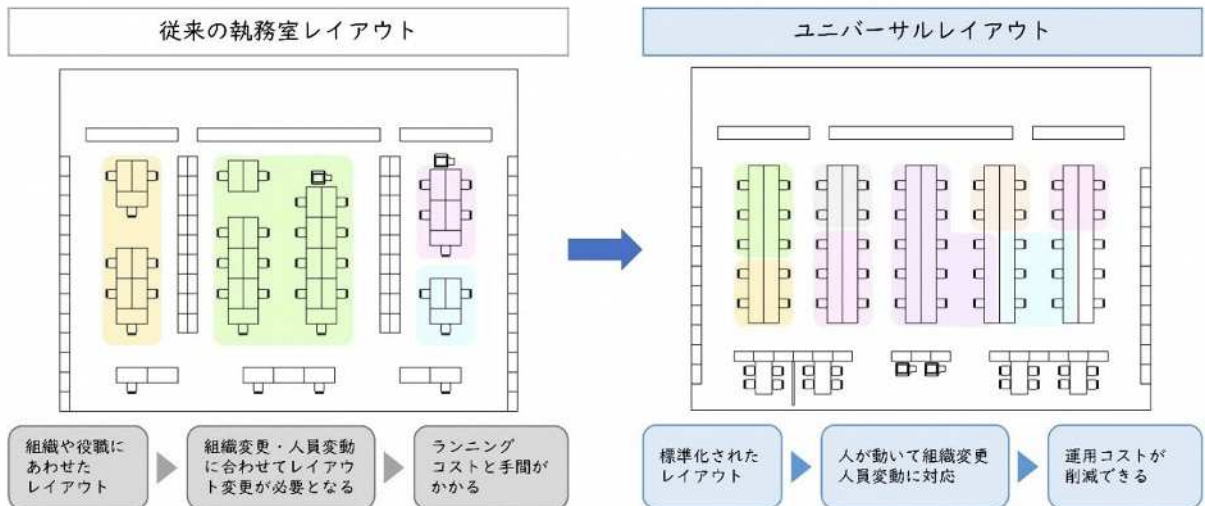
従来の執務室レイアウト

ユニバーサルレイアウト

組織や役職にあわせたレイアウト

組織変更・人員変動に合わせてレイアウト変更が必要となる

ランニングコストと手間がかかる

標準化されたレイアウト

人が動いて組織変更人員変動に対応

運用コストが削減できる